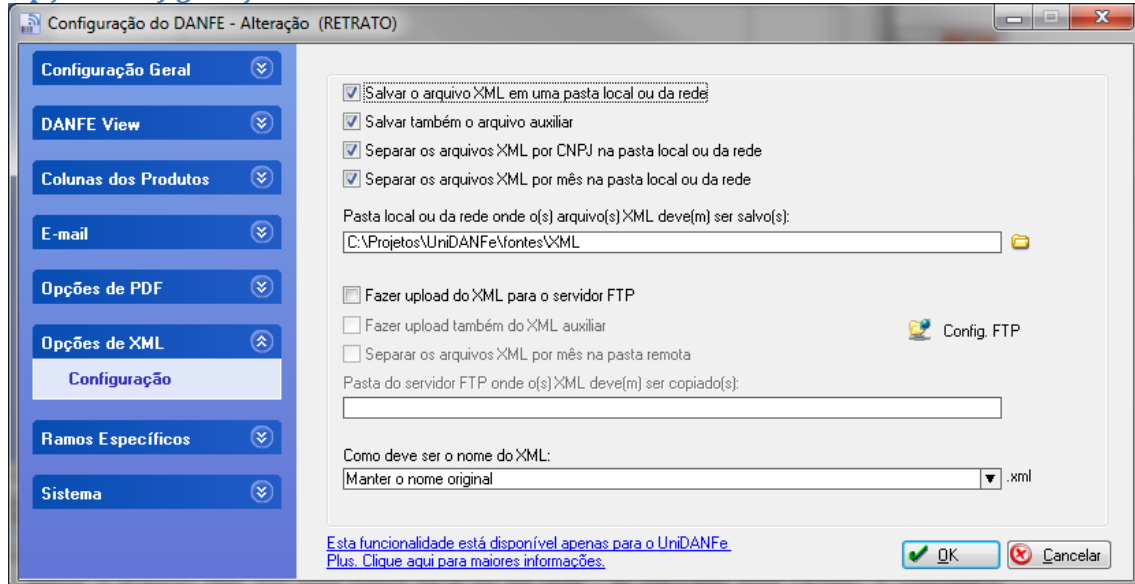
Configuração do DANFE - Alteração (RETRATO)

Configuração Geral

DANFE View

Colunas dos Produtos

E-mail

Opções de PDF

Opções de XML

Configuração

Ramos Específicos

Sistema

Salvar o arquivo XML em uma pasta local ou da rede

Salvar também o arquivo auxiliar

Separar os arquivos XML por CNPJ na pasta local ou da rede

Separar os arquivos XML por mês na pasta local ou da rede

Pasta local ou da rede onde o(s) arquivo(s) XML deve(m) ser salvo(s):

C:\Projetos\UniDANFe\fontes\XML

Fazer upload do XML para o servidor FTP

Fazer upload também do XML auxiliar

Config. FTP

Separar os arquivos XML por mês na pasta remota

Pasta do servidor FTP onde o(s) XML deve(m) ser copiado(s):

Como deve ser o nome do XML:

Manter o nome original

.xml

Esta funcionalidade está disponível apenas para o UniDANFe Plus. Clique aqui para maiores informações.

OK

Cancelar